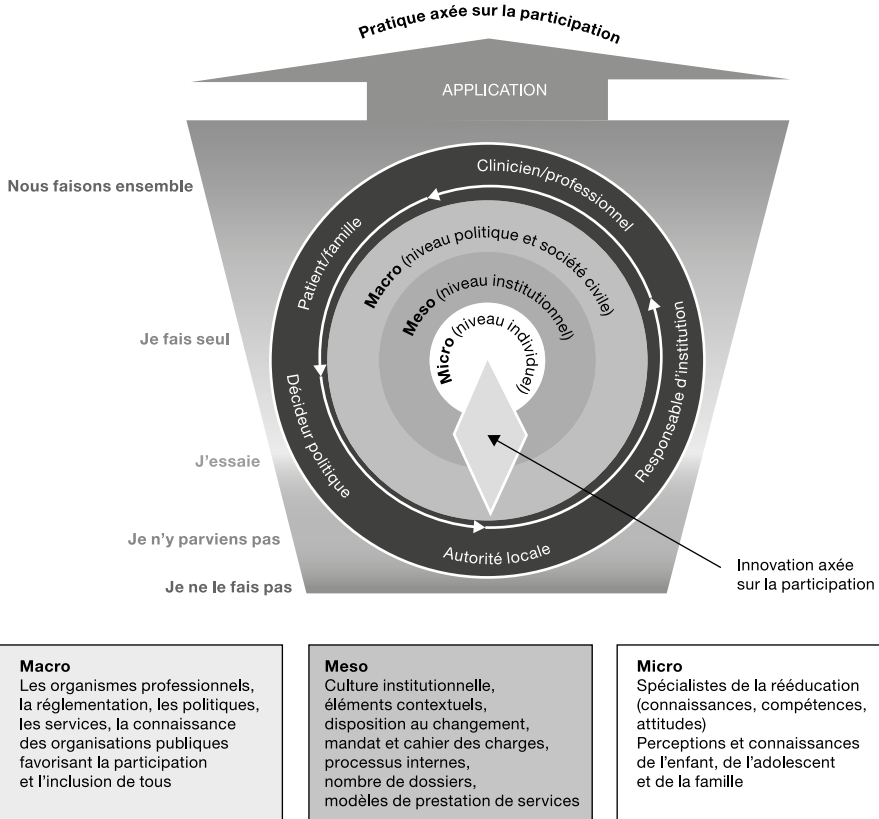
Pratique axée sur la participation

APPLICATION

Nous faisons ensemble

Je fais seul

J'essaie

Je n'y parviens pas

Je ne le fais pas

Clinicien/professionnel

Responsable d'institution

Autorité locale

Décideur politique

Patient/famille

Macro (niveau politique et société civile)

Meso (niveau institutionnel)

Micro (niveau individuel)

Innovation axée sur la participation

Macro
Les organismes professionnels, la réglementation, les politiques, les services, la connaissance des organisations publiques favorisant la participation et l'inclusion de tous

Meso
Culture institutionnelle, éléments contextuels, disposition au changement, mandat et cahier des charges, processus internes, nombre de dossiers, modèles de prestation de services

Micro
Spécialistes de la rééducation (connaissances, compétences, attitudes)
Perceptions et connaissances de l'enfant, de l'adolescent et de la famille